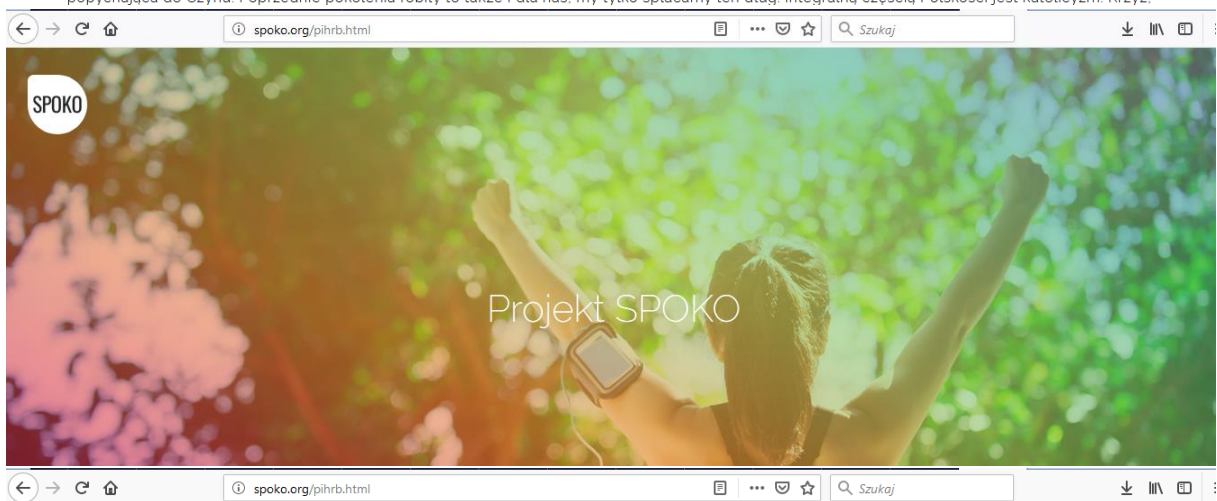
popychająca do czynu. Poprzednie pokolenia robiły to także i dla nas, my tylko spłacamy ten dług. Integralną częścią Polskości jest katolicyzm. Krzyż,

spoko.org/pihrb.html

Szukaj

SPOKO

Projekt SPOKO

spoko.org/pihrb.html

Szukaj